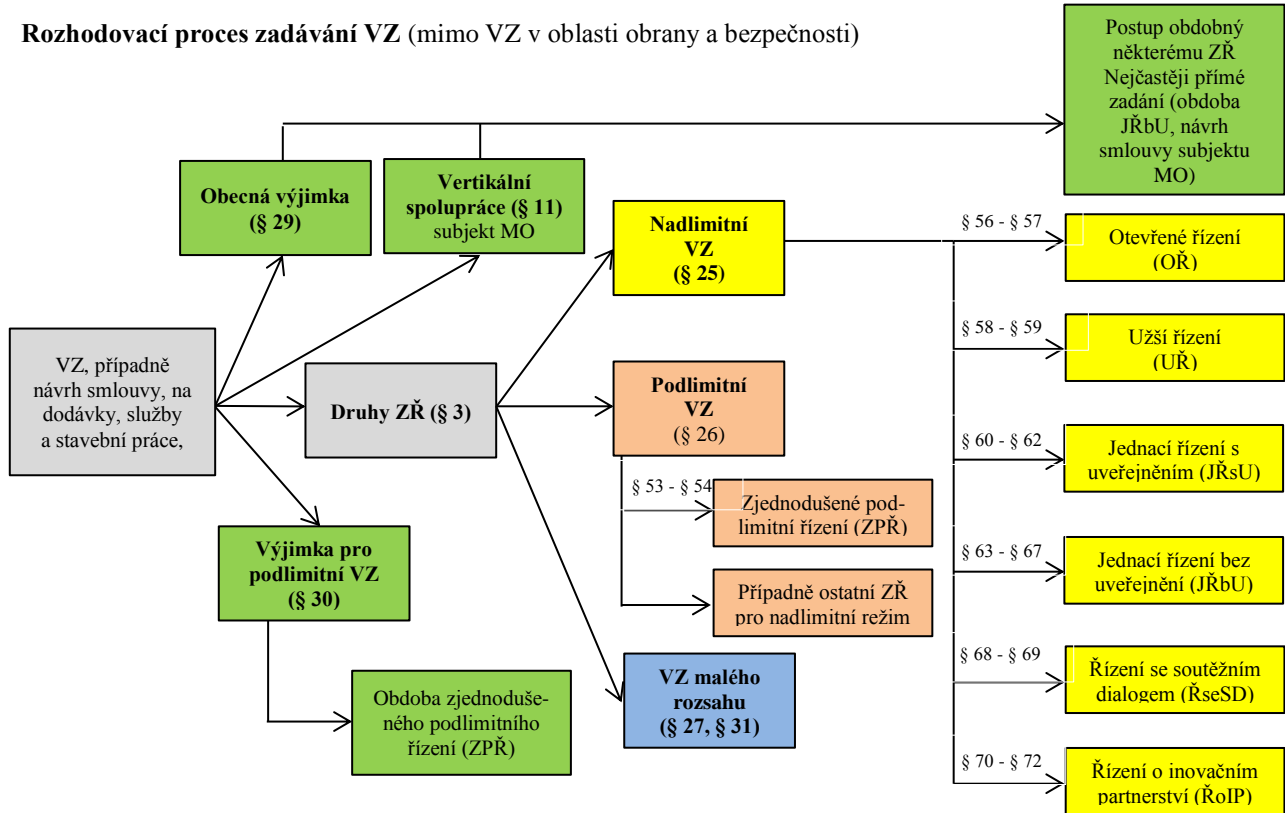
**Rozhodovací proces zadávání VZ** (mimo VZ v oblasti obrany a bezpečnosti)

Postup obdobný některému ZŘ Nejčastěji přímé zadání (obdoba JŘbU, návrh smlouvy subjektu MO)

**Obecná výjimka (§ 29)**

**Vertikální spolupráce (§ 11)** subjekt MO

**Nadlimitní VZ (§ 25)**

VZ, případně návrh smlouvy, na dodávky, služby a stavební práce,

**Druhy ZŘ (§ 3)**

**Podlimitní VZ** (§ 26)

**Výjimka pro podlimitní VZ (§ 30)**

Obdoba zjednodušeného podlimitního řízení (ZPŘ)

**VZ malého rozsahu (§ 27, § 31)**

§ 53 - § 54

Zjednodušené podlimitní řízení (ZPŘ)

Případně ostatní ZŘ pro nadlimitní režim

§ 56 - § 57

Otevřené řízení (OŘ)

§ 58 - § 59

Užší řízení (UŘ)

§ 60 - § 62

Jednací řízení s uveřejněním (JŘsU)

§ 63 - § 67

Jednací řízení bez uveřejnění (JŘbU)

§ 68 - § 69

Řízení se soutěžním dialogem (ŘseSD)

§ 70 - § 72

Řízení o inovačním partnerství (ŘoIP)